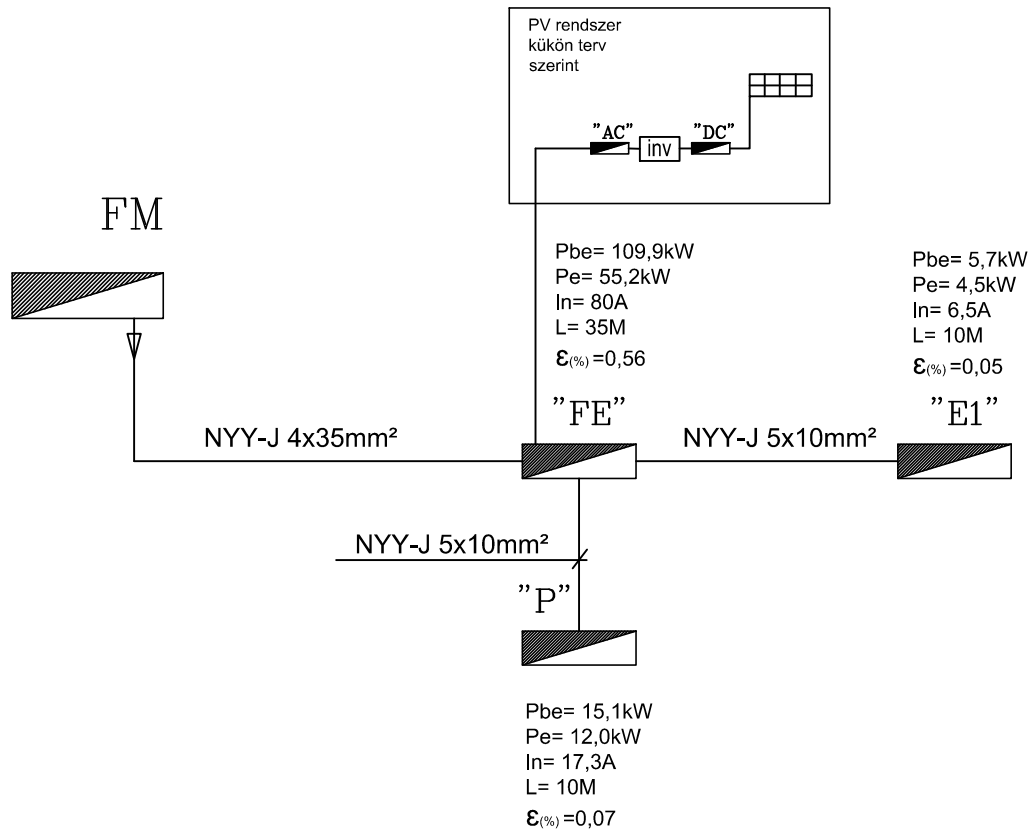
PV rendszer kükön terv szerint

"AC"
inv
"DC"

FM

Pbe= 109,9kW
Pe= 55,2kW
In= 80A
L= 35M
$\varepsilon_{(\%)}$=0,56

Pbe= 5,7kW
Pe= 4,5kW
In= 6,5A
L= 10M
$\varepsilon_{(\%)}$=0,05

"FE"

"E1"

NYY-J 4x35mm²

NYY-J 5x10mm²

NYY-J 5x10mm²

"P"

Pbe= 15,1kW
Pe= 12,0kW
In= 17,3A
L= 10M
$\varepsilon_{(\%)}$=0,07